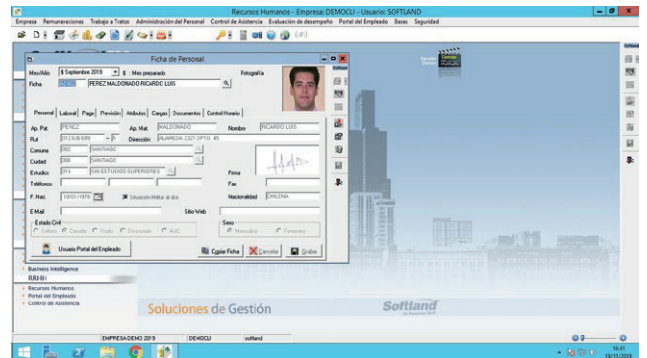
Recursos Humanos - Empresa: DEMOCU - Usuario: SOFTLAND

Empresa Remuneraciones Trabajo a Tratos Administración del Personal Control de Asistencia Evaluación de desempeño Portal del Empleado Bases Seguridad

Ficha de Personal

Mes/Año Septiembre 2019 $ : Mes preparado Fotografía

Ficha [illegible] PEREZ MALDONADO RICARDO LUIS

Personal Laboral Pago Previsión Atributos Cargas Documentos Control Horario

Ap. Pat. PEREZ Ap. Mat. MALDONADO Nombre RICARDO LUIS

Rut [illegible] Dirección ALAMEDA 2321 DPTO. 45

Comuna 002 SANTIAGO

Ciudad 006 SANTIAGO

Estudios 014 UN ESTUDIOS SUPERIORES Firma

Teléfono Fax

F. Nac. 10/01/1970 Situación Militar al día Nacionalidad CHILENA

E.Mail Sitio Web

Estado Civil
Soltero Casado Viudo Divorciado AUC

Sexo
Masculino Femenino

Usuario Portal del Empleado

Copiar Ficha Cancelar Grabar

Business Intelligence
RRHH
Recursos Humanos
Portal del Empleado
Control de Asistencia

Soluciones de Gestión

Softland

EMPRESA DEMO 2019 DEMOCU softland

16:41
19/11/2019